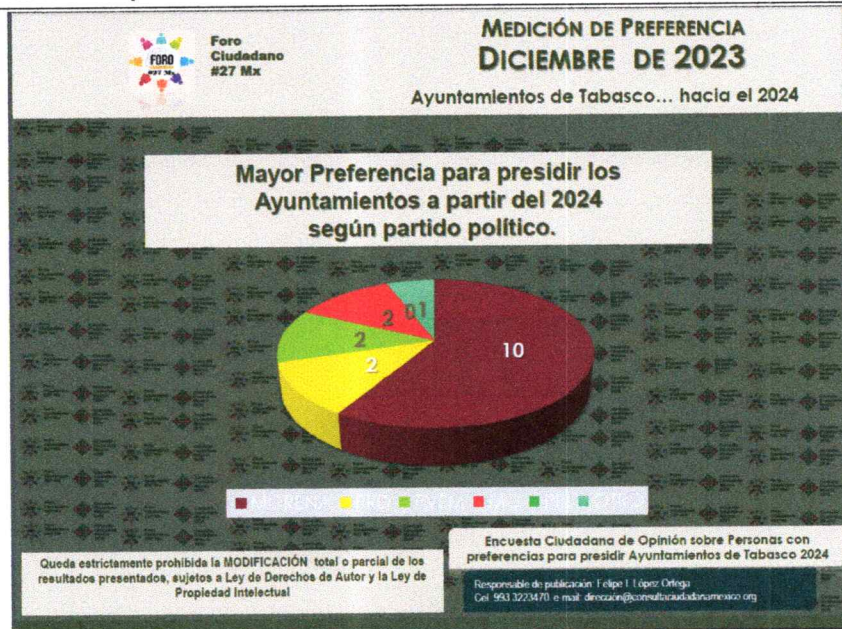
FORO #27 Mx

Foro Ciudadano #27 Mx

MEDICIÓN DE PREFERENCIA
DICIEMBRE DE 2023

Ayuntamientos de Tabasco… hacia el 2024

Mayor Preferencia para presidir los Ayuntamientos a partir del 2024 según partido político.

10
2
2
2
0
1

MORENA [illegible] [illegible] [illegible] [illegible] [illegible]

Encuesta Ciudadana de Opinión sobre Personas con preferencias para presidir Ayuntamientos de Tabasco 2024

Queda estrictamente prohibida la MODIFICACIÓN total o parcial de los resultados presentados, sujetos a Ley de Derechos de Autor y la Ley de Propiedad Intelectual

Responsable de publicación: Felipe I. López Ortega
Cel. 993 3223470 e mail: direccion@consultaciudadanamexico.org